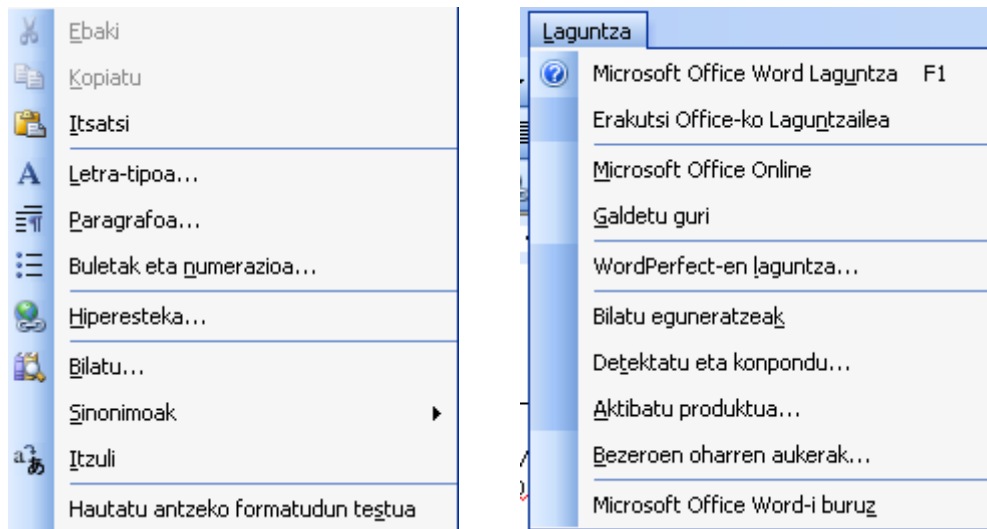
Ebaki
Kopiatu
Itsatsi
Letra-tipoa...
Paragrafoa...
Buletak eta numerazioa...
Hiperesteka...
Bilatu...
Sinonimoak
Itzuli
Hautatu antzeko formatudun testua

Laguntza
Microsoft Office Word Laguntza F1
Erakutsi Office-ko Laguntzailea
Microsoft Office Online
Galdetu guri
WordPerfect-en laguntza...
Bilatu eguneratzeak
Detektatu eta konpondu...
Aktibatu produktua...
Bezeroen oharren aukerak...
Microsoft Office Word-i buruz